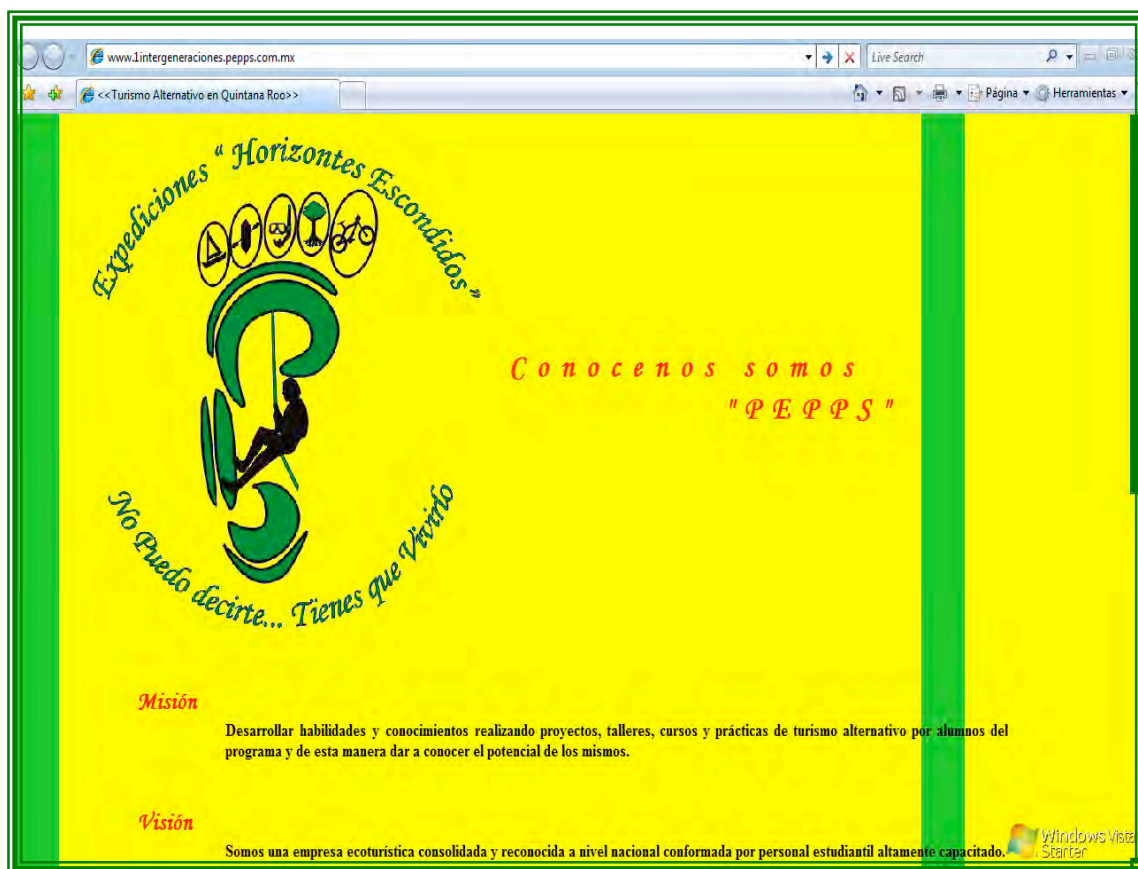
www.1intergeneraciones.pepps.com.mx

Live Search

<<Turismo Alternativo en Quintana Roo>>

Página ▾ Herramientas ▾

Expediciones " Horizontes Escondidos "

No Puedo decirte... Tienes que Vivirlo

C o n o c e n o s s o m o s
" P E P P S "

Misión

Desarrollar habilidades y conocimientos realizando proyectos, talleres, cursos y prácticas de turismo alternativo por alumnos del programa y de esta manera dar a conocer el potencial de los mismos.

Visión

Somos una empresa ecoturistica consolidada y reconocida a nivel nacional conformada por personal estudiantil altamente capacitado.

Windows Vista Starter